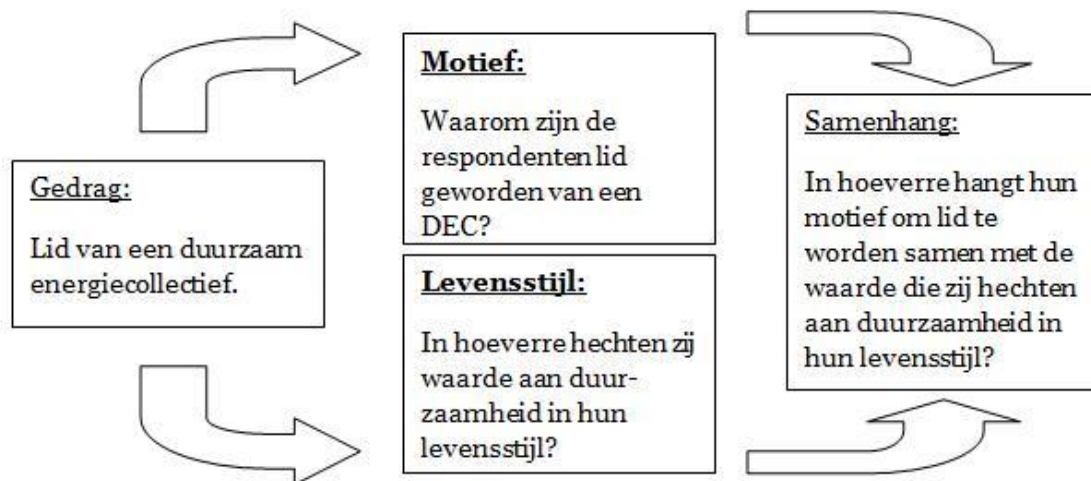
Gedrag:

Lid van een duurzaam energiecollectief.

Motief:

Waarom zijn de respondenten lid geworden van een DEC?

Levensstijl:

In hoeverre hechten zij waarde aan duurzaamheid in hun levensstijl?

Samenhang:

In hoeverre hangt hun motief om lid te worden samen met de waarde die zij hechten aan duurzaamheid in hun levensstijl?